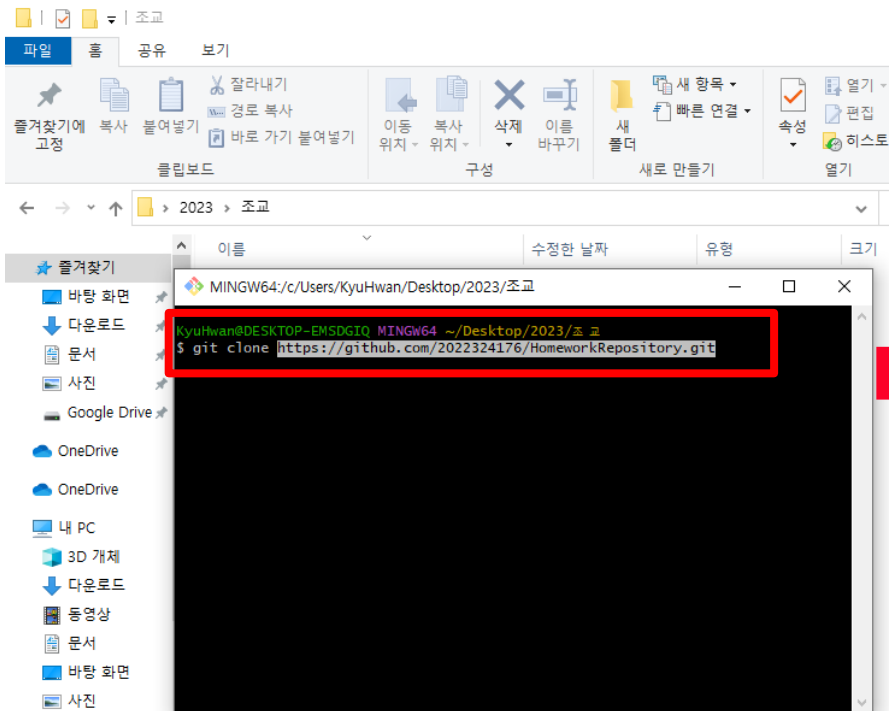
조교

파일 홈 공유 보기

즐겨찾기에 고정 복사 붙여넣기 잘라내기 경로 복사 바로 가기 붙여넣기
클립보드

이동 위치 복사 위치 삭제 이름 바꾸기
구성

새 폴더 새 항목 빠른 연결
새로 만들기

속성 열기 편집 히스토
열기

2023 > 조교

이름 수정한 날짜 유형 크기

즐겨찾기
바탕 화면
다운로드
문서
사진
Google Drive
OneDrive
OneDrive
내 PC
3D 개체
다운로드
동영상
문서
바탕 화면
사진

MINGW64:/c/Users/KyuHwan/Desktop/2023/조교

KyuHwan@DESKTOP-EMSDGIQ MINGW64 ~/Desktop/2023/조교
$ git clone https://github.com/2022324176/HomeworkRepository.git